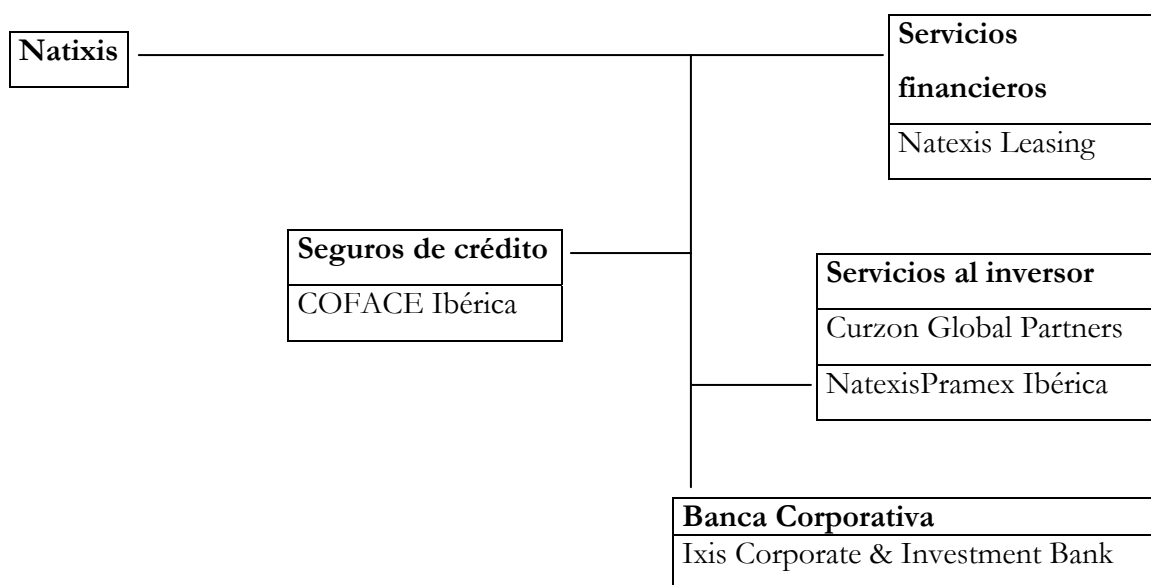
Natixis

Servicios financieros

Natexis Leasing

Seguros de crédito

COFACE Ibérica

Servicios al inversor

Curzon Global Partners

NatexisPramex Ibérica

Banca Corporativa

Ixis Corporate & Investment Bank